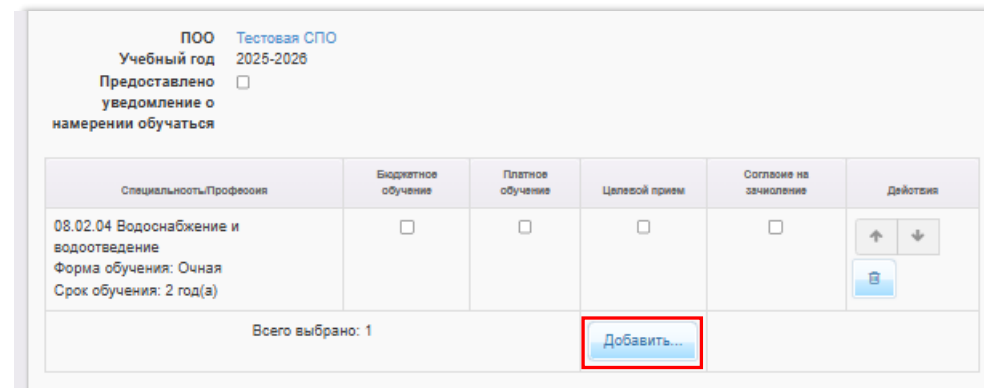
ПОО Тестовая СПО
Учебный год 2025-2026
Предоставлено уведомление о намерении обучаться

| Специальность/Профессия | Бюджетное обучение | Платное обучение | Целевой прием | Согласие на зачисление | Действия |
|---|---|---|---|---|---|
| 08.02.04 Водоснабжение и водоотведение Форма обучения: Очная Срок обучения: 2 год(а) | | | | | |
| Всего выбрано: 1 | | | Добавить... | | |